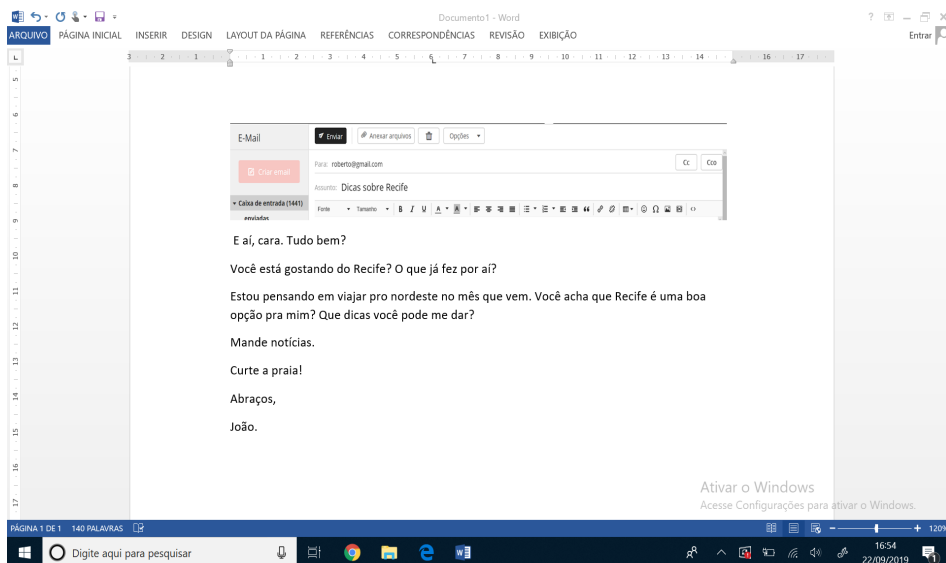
Documento1 - Word

Entrar

ARQUIVO PÁGINA INICIAL INSERIR DESIGN LAYOUT DA PÁGINA REFERÊNCIAS CORRESPONDÊNCIAS REVISÃO EXIBIÇÃO

E-Mail

Enviar | Anexar arquivos | Opções

Criar email

Para: roberto@gmail.com

Cc Cco

Assunto: Dicas sobre Recife

Caixa de entrada (1441)

enviadas

Fonte Tamanho B I U

E aí, cara. Tudo bem?

Você está gostando do Recife? O que já fez por aí?

Estou pensando em viajar pro nordeste no mês que vem. Você acha que Recife é uma boa opção pra mim? Que dicas você pode me dar?

Mande notícias.

Curte a praia!

Abraços,

João.

Ativar o Windows
Acesse Configurações para ativar o Windows.

PÁGINA 1 DE 1 140 PALAVRAS

120%

Digite aqui para pesquisar

16:54
22/09/2019